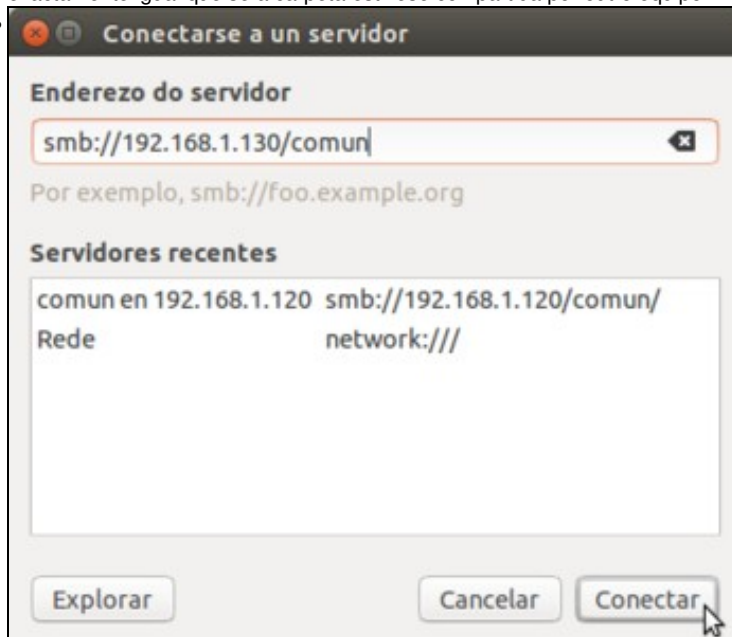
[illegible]

Conectarse a un servidor

Enderezo do servidor

smb://192.168.1.130/comun

Por exemplo, smb://foo.example.org

Servidores recentes

| | |
|---|---|
| comun en 192.168.1.120 | smb://192.168.1.120/comun/ |
| Rede | network:/// |

Explorar

Cancelar

Conectar